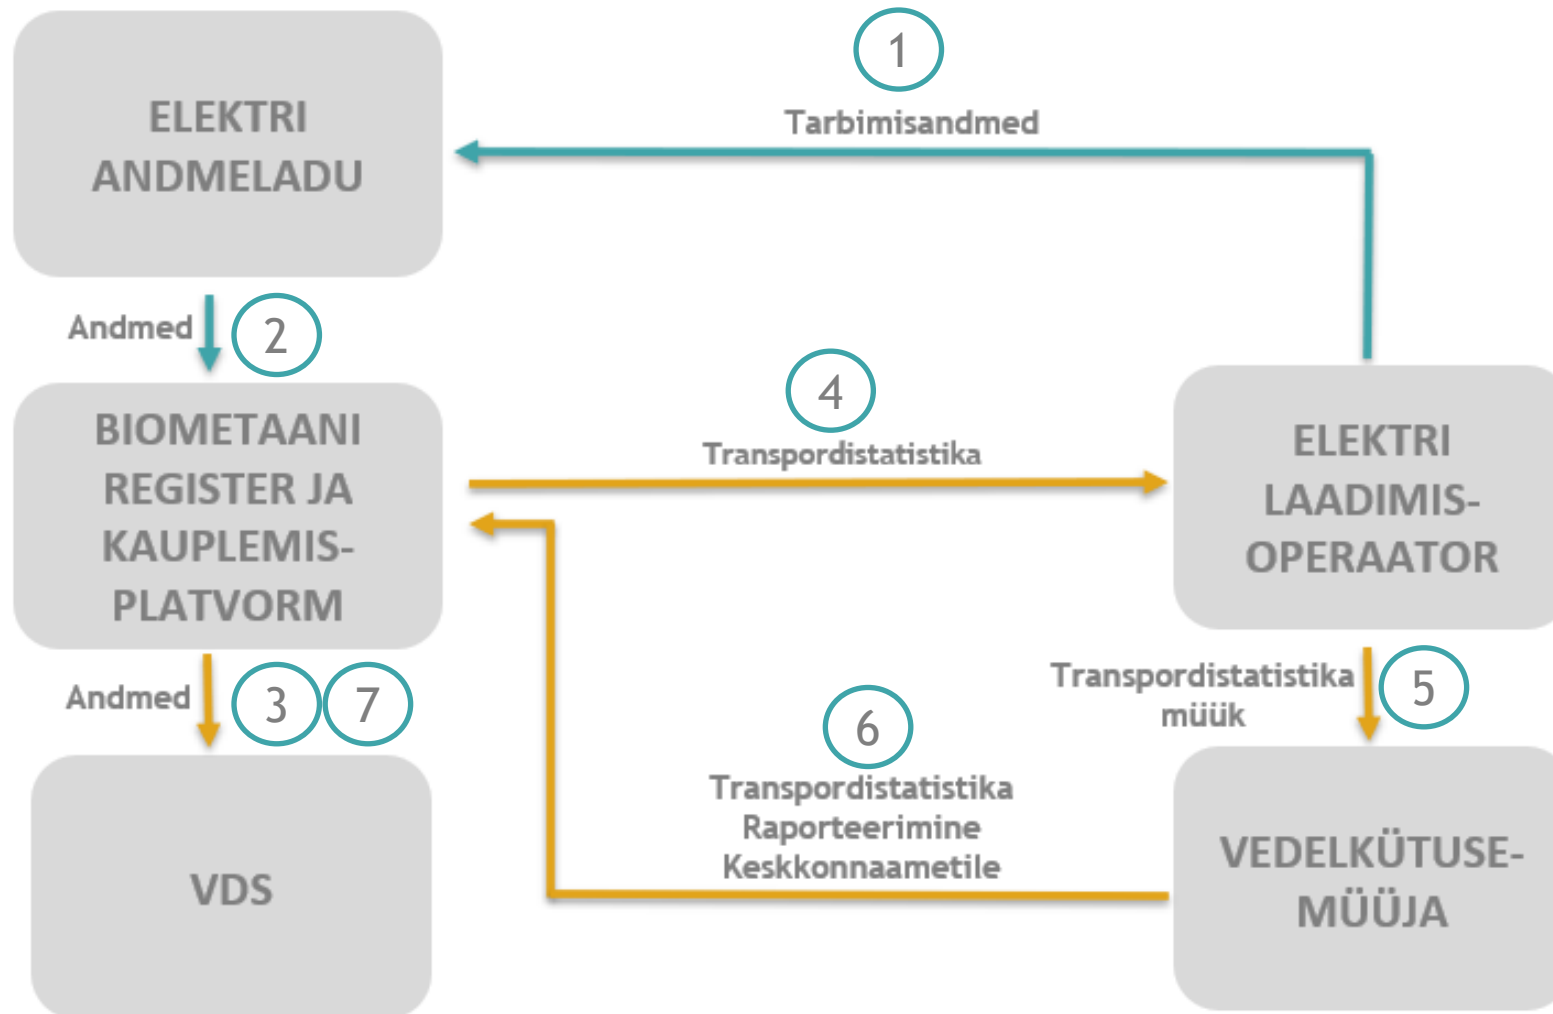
ELEKTRI ANDMELADU

1
Tarbimisandmed

Andmed
2

BIOMETAANI REGISTER JA KAUPLEMIS-PLATVORM

4
Transpordistatistika

ELEKTRI LAADIMIS-OPERAATOR

Andmed
3
7

VDS

6
Transpordistatistika Raporteerimine Keskkonnaametile

Transpordistatistika müük
5

VEDELKÜTUSE-MÜÜJA